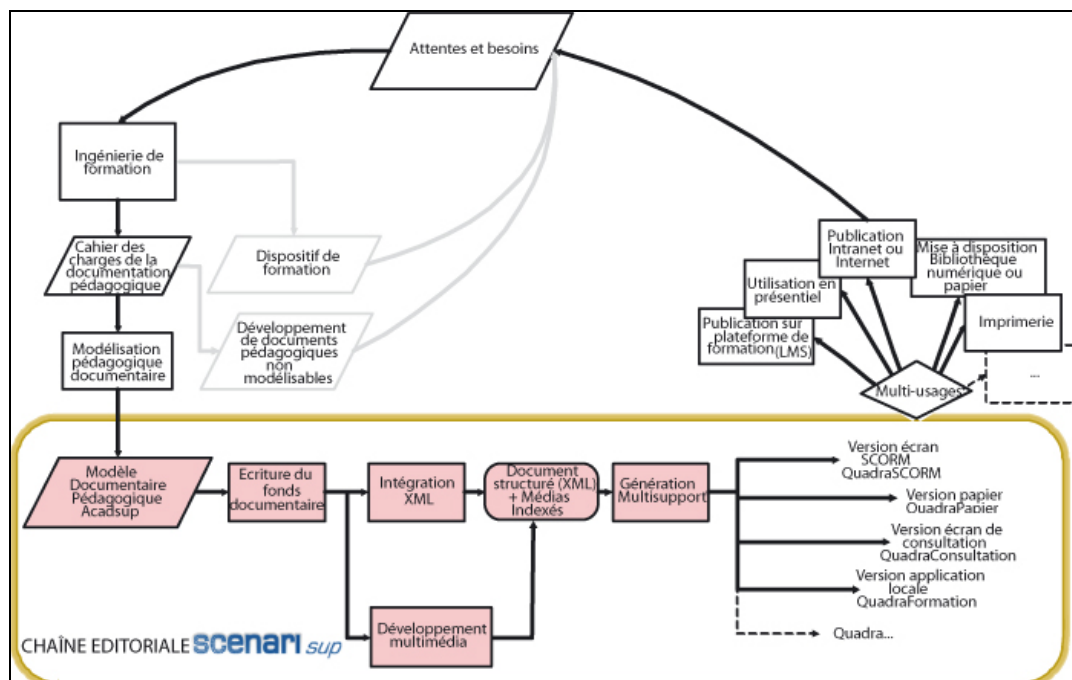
Attentes et besoins

Ingénierie de formation

Cahier des charges de la documentation pédagogique

Dispositif de formation

Développement de documents pédagogiques non modélisables

Modélisation pédagogique documentaire

Publication Intranet ou Internet

Mise à disposition Bibliothèque numérique ou papier

Utilisation en présentiel

Publication sur plateforme de formation(LMS)

Imprimerie

Multi-usages

...

Modèle Documentaire Pédagogique Acadsup

Ecriture du fonds documentaire

Intégration XML

Document structuré (XML) + Médias Indexés

Génération Multisupport

Version écran SCORM QuadraSCORM

Version papier QuadraPapier

Version écran de consultation QuadraConsultation

Version application locale QuadraFormation

Quadra...

Développement multimédia

CHAÎNE EDITORIALE scenari sup